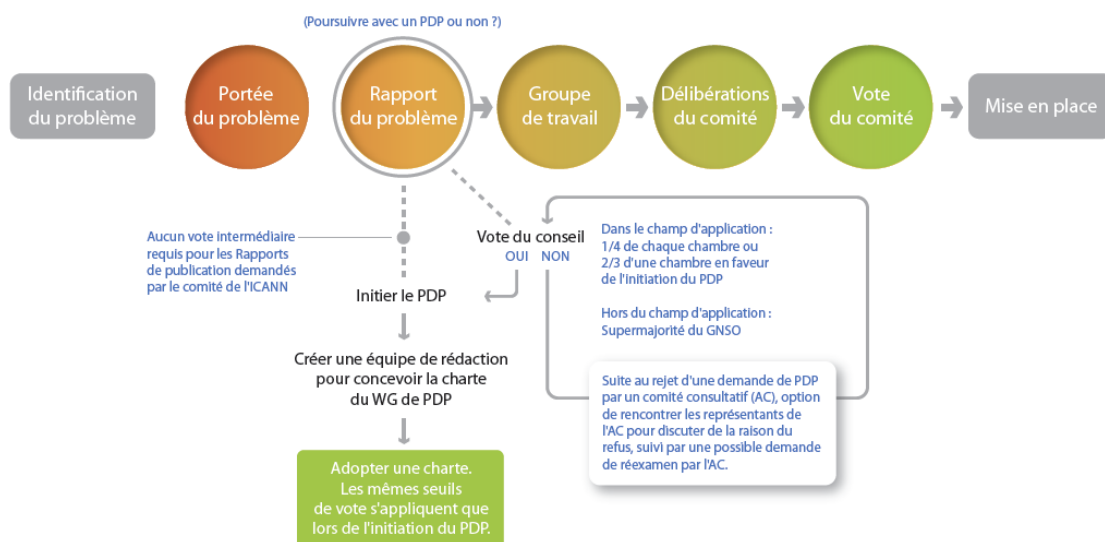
(Poursuivre avec un PDP ou non ?)

Identification du problème

Portée du problème

Rapport du problème

Groupe de travail

Délibérations du comité

Vote du comité

Mise en place

Aucun vote intermédiaire requis pour les Rapports de publication demandés par le comité de l'ICANN

Vote du conseil
OUI NON

Dans le champ d'application : 1/4 de chaque chambre ou 2/3 d'une chambre en faveur de l'initiation du PDP

Hors du champ d'application : Supermajorité du GNSO

Initier le PDP

Créer une équipe de rédaction pour concevoir la charte du WG de PDP

Suite au rejet d'une demande de PDP par un comité consultatif (AC), option de rencontrer les représentants de l'AC pour discuter de la raison du refus, suivi par une possible demande de réexamen par l'AC.

Adopter une charte. Les mêmes seuils de vote s'appliquent que lors de l'initiation du PDP.